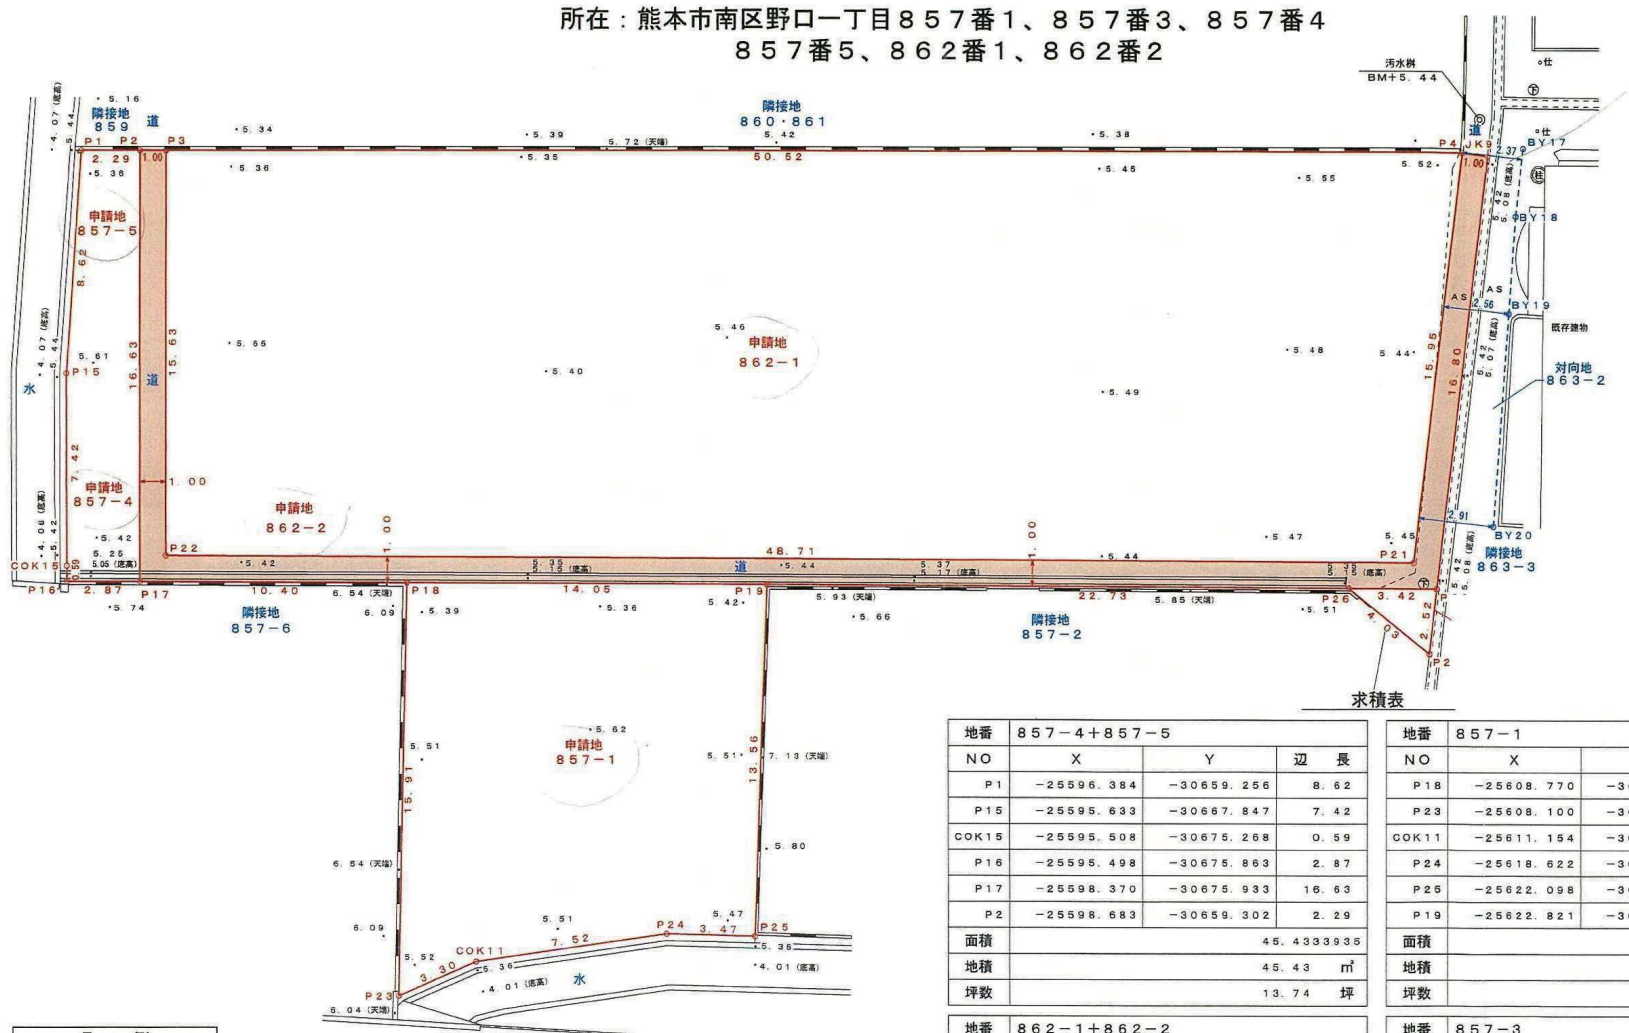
所在：熊本市南区野口一丁目857番1、857番3、857番4
857番5、862番1、862番2

汚水桝
BM+5.44

隣接地
859

道

隣接地
860・861

P1 P2 P3 P4 JK9
2.29 1.00 50.52 1.00 2.37 BY17

申請地
857−5

8.62

16.63 道 15.63

申請地
862−1

15.95 16.80

BY18
AS
2.56 BY19
既存建物

対向地
863−2

水

P15

申請地
857−4

7.42

1.00

申請地
862−2

1.00 1.00

2.91
BY20
隣接地
863−3

COK15 0.59
P16 2.87 P17 P22 10.40 P18 48.71 道 14.05 P19 22.73 P21 P26 3.42 2.52 P2

隣接地
857−6

隣接地
857−2

4.03

15.91 13.56

申請地
857−1

COK11 7.52 P24 3.47 P25
3.30
P23

水

求積表

| 地番 | 857−4+857−5 | | |
|---|---|---|---|
| NO | X | Y | 辺　長 |
| P1 | −25596.384 | −30659.256 | 8.62 |
| P15 | −25595.633 | −30667.847 | 7.42 |
| COK15 | −25595.508 | −30675.268 | 0.59 |
| P16 | −25595.498 | −30675.863 | 2.87 |
| P17 | −25598.370 | −30675.933 | 16.63 |
| P2 | −25598.683 | −30659.302 | 2.29 |
| 面積 | 45.4333935 | | |
| 地積 | 45.43 ㎡ | | |
| 坪数 | 13.74 坪 | | |

| 地番 | 857−1 | |
|---|---|---|
| NO | X | |
| P18 | −25608.770 | −3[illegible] |
| P23 | −25608.100 | −3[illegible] |
| COK11 | −25611.154 | −3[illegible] |
| P24 | −25618.622 | −3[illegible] |
| P25 | −25622.098 | −3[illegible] |
| P19 | −25622.821 | −3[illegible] |
| 面積 | | |
| 地積 | | |
| 坪数 | | |

地番 862−1+862−2
地番 857−3